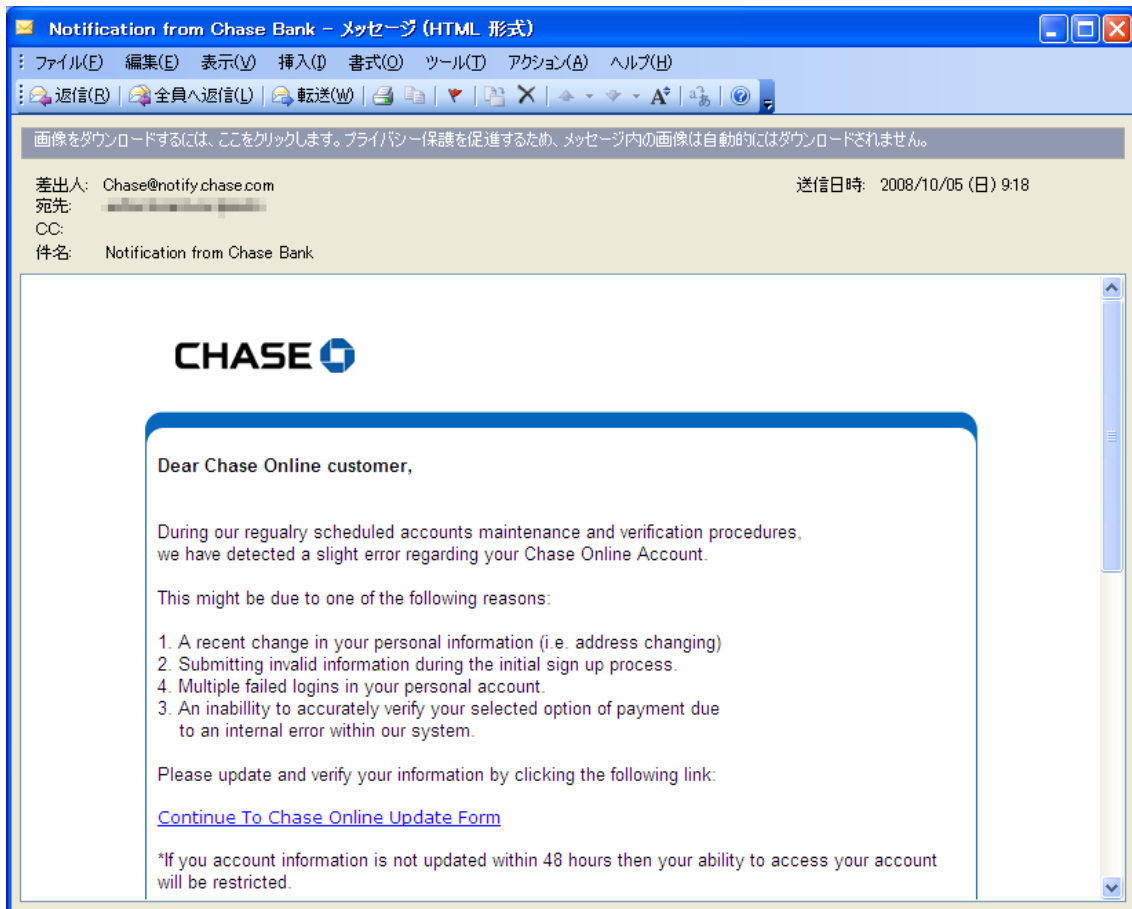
Notification from Chase Bank - メッセージ (HTML 形式)

ファイル(F) 編集(E) 表示(V) 挿入(I) 書式(O) ツール(T) アクション(A) ヘルプ(H)

返信(R) 全員へ返信(L) 転送(W)

画像をダウンロードするには、ここをクリックします。プライバシー保護を促進するため、メッセージ内の画像は自動的にはダウンロードされません。

差出人: Chase@notify.chase.com
宛先: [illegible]
CC:
件名: Notification from Chase Bank

送信日時: 2008/10/05 (日) 9:18

CHASE

Dear Chase Online customer,

During our regualry scheduled accounts maintenance and verification procedures, we have detected a slight error regarding your Chase Online Account.

This might be due to one of the following reasons:

1. A recent change in your personal information (i.e. address changing)
2. Submitting invalid information during the initial sign up process.
4. Multiple failed logins in your personal account.
3. An inabillity to accurately verify your selected option of payment due to an internal error within our system.

Please update and verify your information by clicking the following link:

Continue To Chase Online Update Form

*If you account information is not updated within 48 hours then your ability to access your account will be restricted.